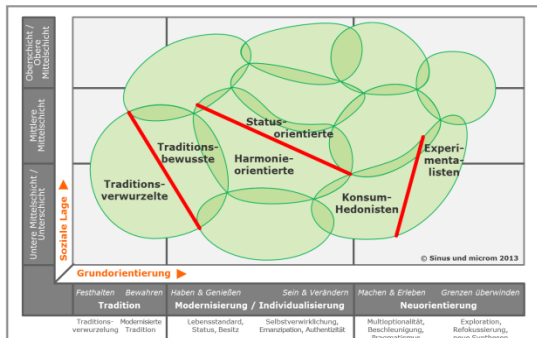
Oberschicht / Obere Mittelschicht

Mittlere Mittelschicht

Untere Mittelschicht / Unterschicht

Soziale Lage

Status-orientierte

Traditions-bewusste

Harmonie-orientierte

Experi-menta-listen

Traditions-verwurzelte

Konsum-Hedonisten

© Sinus und microm 2013

Grundorientierung

| Festhalten Bewahren | Haben & Genießen Sein & Verändern | Machen & Erleben Grenzen überwinden |
|---|---|---|
| Tradition | Modernisierung / Individualisierung | Neuorientierung |
| Traditions-verwurzelung Modernisierte Tradition | Lebensstandard, Status, Besitz Selbstverwirklichung, Emanzipation, Authentizität | Multioptionalität, Beschleunigung, Pragmatismus Exploration, Refokussierung, neue Synthesen |